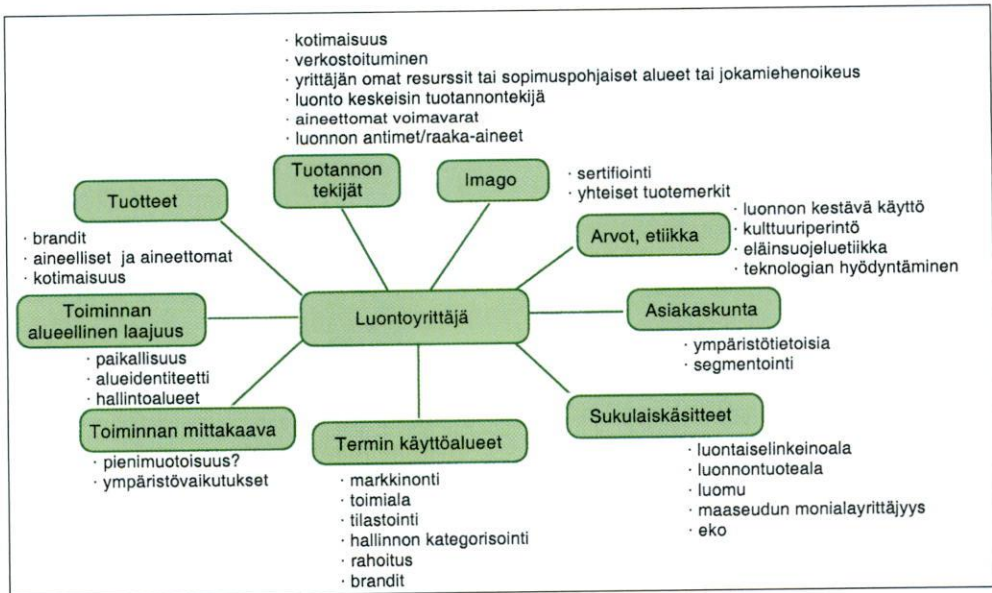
· kotimaisuus
· verkostoituminen
· yrittäjän omat resurssit tai sopimuspohjaiset alueet tai jokamiehenoikeus
· luonto keskeisin tuotannontekijä
· aineettomat voimavarat
· luonnon antimet/raaka-aineet

Tuotannon tekijät

Imago

· sertifiointi
· yhteiset tuotemerkit

Tuotteet

· brandit
· aineelliset ja aineettomat
· kotimaisuus

Arvot, etiikka

· luonnon kestävä käyttö
· kulttuuriperintö
· eläinsuojeluetiikka
· teknologian hyödyntäminen

Toiminnan alueellinen laajuus

Luontoyrittäjä

Asiakaskunta

· ympäristötietoisia
· segmentointi

· paikallisuus
· alueidentiteetti
· hallintoalueet

Toiminnan mittakaava

· pienimuotoisuus?
· ympäristövaikutukset

Termin käyttöalueet

· markkinonti
· toimiala
· tilastointi
· hallinnon kategorisointi
· rahoitus
· brandit

Sukulaiskäsitteet

· luontaiselinkeinoala
· luonnontuoteala
· luomu
· maaseudun monialayrittäjyys
· eko